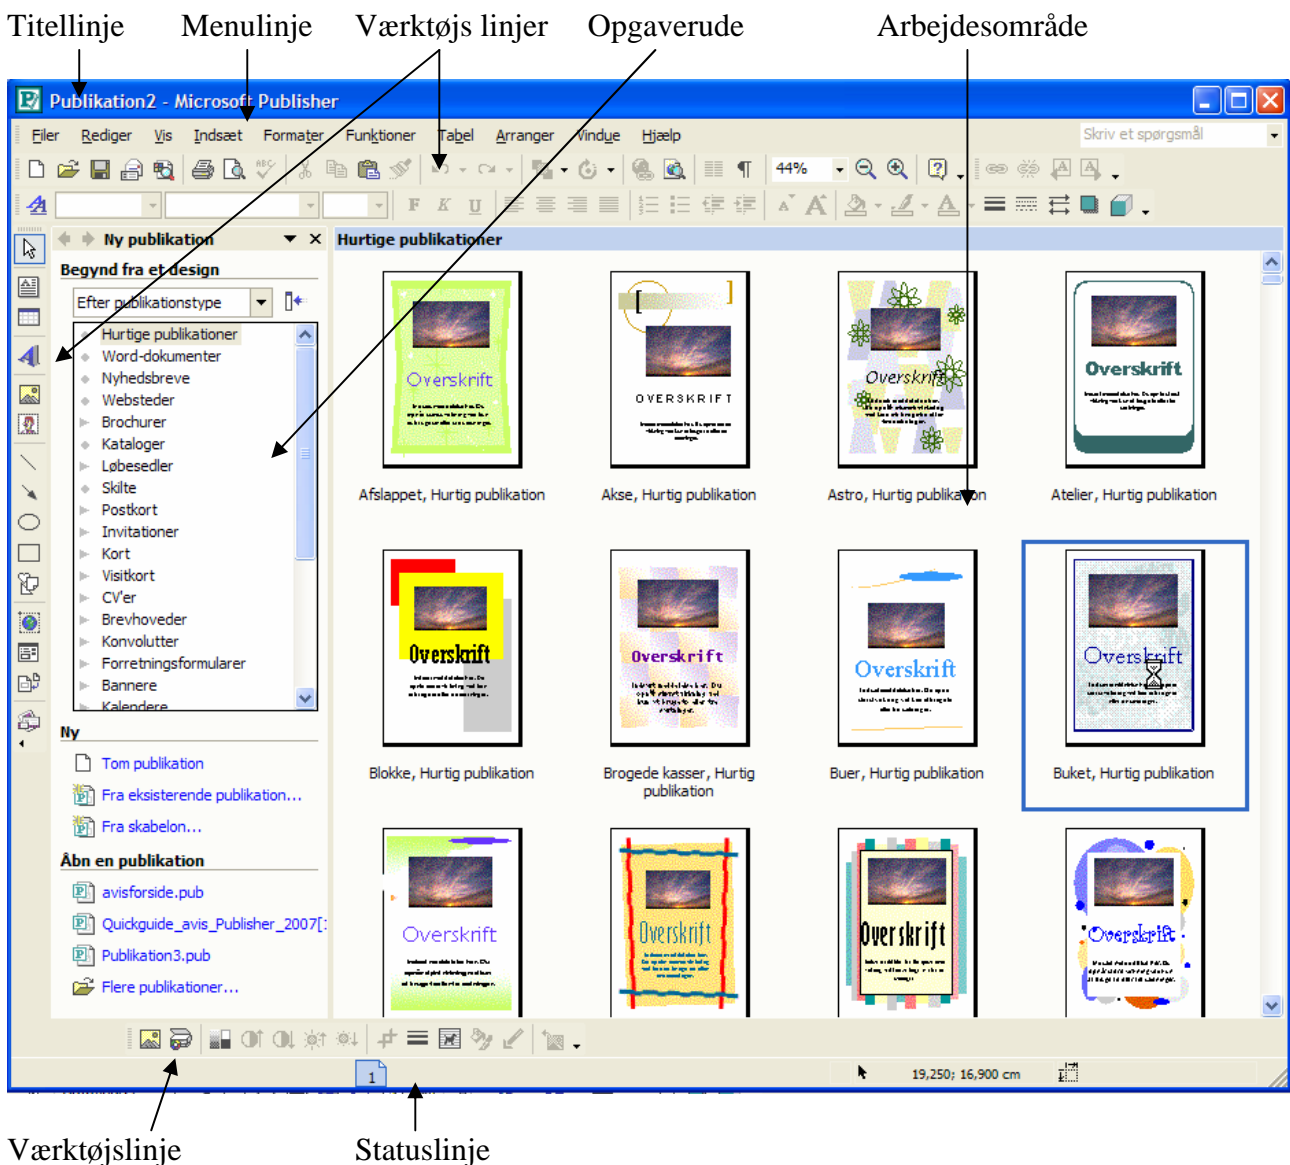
Titellinje Menulinje Værktøjs linjer Opgaverude Arbejdesområde

Publikation2 - Microsoft Publisher

Filer Rediger Vis Indsæt Formater Funktioner Tabel Arranger Vindue Hjælp

Skriv et spørgsmål

44%

F K U

Ny publikation

Begynd fra et design

Efter publikationstype

Hurtige publikationer
Word-dokumenter
Nyhedsbreve
Websteder
Brochurer
Kataloger
Løbesedler
Skilte
Postkort
Invitationer
Kort
Visitkort
CV'er
Brevhoveder
Konvolutter
Forretningsformularer
Bannere
Kalendere

Ny

Tom publikation
Fra eksisterende publikation...
Fra skabelon...

Åbn en publikation

avisforside.pub
Quickguide_avis_Publisher_2007[
Publikation3.pub
Flere publikationer...

Hurtige publikationer

Overskrift
Afslappet, Hurtig publikation

OVERSKRIFT
Akse, Hurtig publikation

Overskrift
Astro, Hurtig publikation

Overskrift
Atelier, Hurtig publikation

Overskrift
Blokke, Hurtig publikation

Overskrift
Brogede kasser, Hurtig publikation

Overskrift
Buer, Hurtig publikation

Overskrift
Buket, Hurtig publikation

Overskrift

Overskrift

Overskrift

Overskrift

1

19,250; 16,900 cm

Værktøjslinje Statuslinje